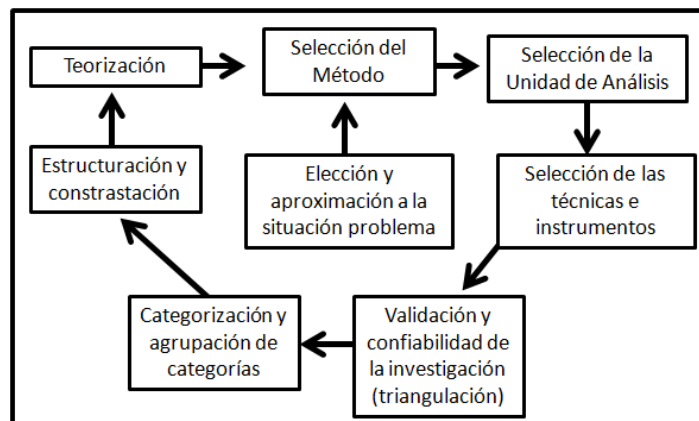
Teorización

Selección del Método

Selección de la Unidad de Análisis

Estructuración y constrastación

Elección y aproximación a la situación problema

Selección de las técnicas e instrumentos

Categorización y agrupación de categorías

Validación y confiabilidad de la investigación (triangulación)